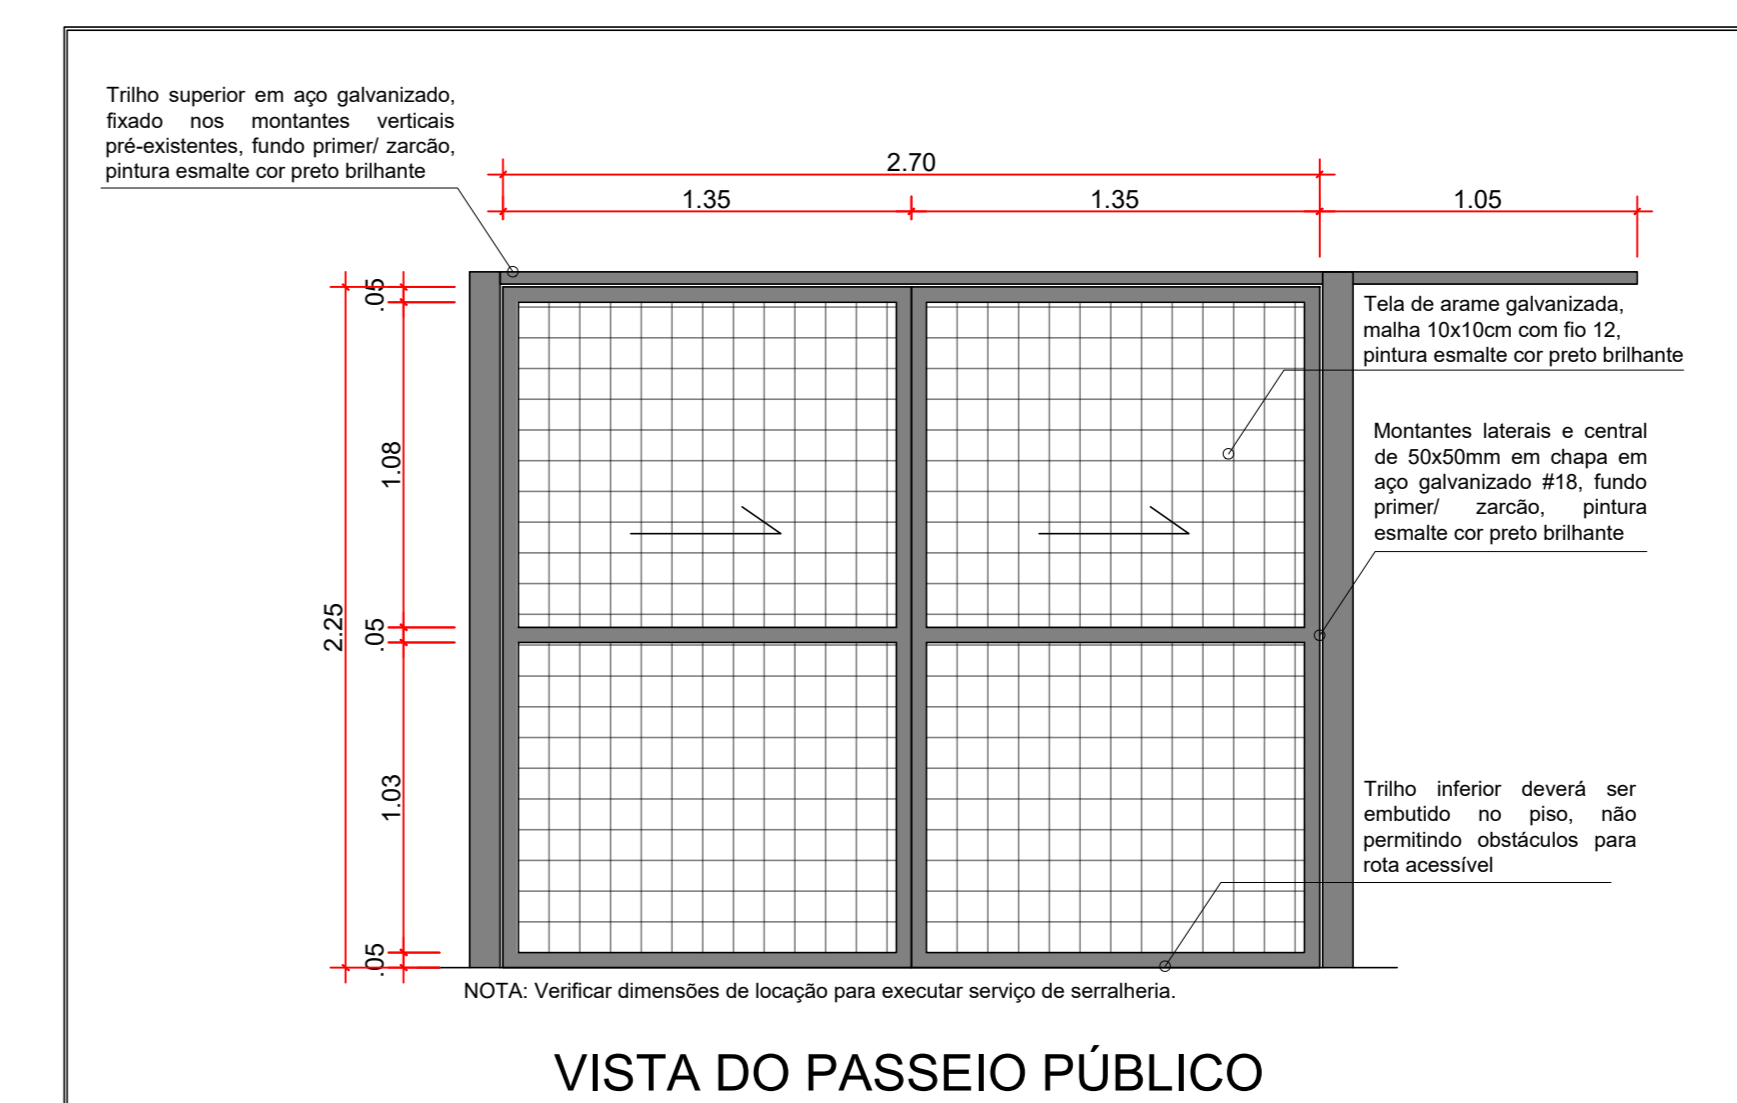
Trilho superior em aço galvanizado, fixado nos montantes verticais pré-existentes, fundo primer/ zarcão, pintura esmalte cor preto brilhante

2.70

1.35

1.35

1.05

Tela de arame galvanizada, malha 10x10cm com fio 12, pintura esmalte cor preto brilhante

Montantes laterais e central de 50x50mm em chapa em aço galvanizado #18, fundo primer/ zarcão, pintura esmalte cor preto brilhante

.05

1.08

2.25

.05

1.03

.05

Trilho inferior deverá ser embutido no piso, não permitindo obstáculos para rota acessível

NOTA: Verificar dimensões de locação para executar serviço de serralheria.

VISTA DO PASSEIO PÚBLICO